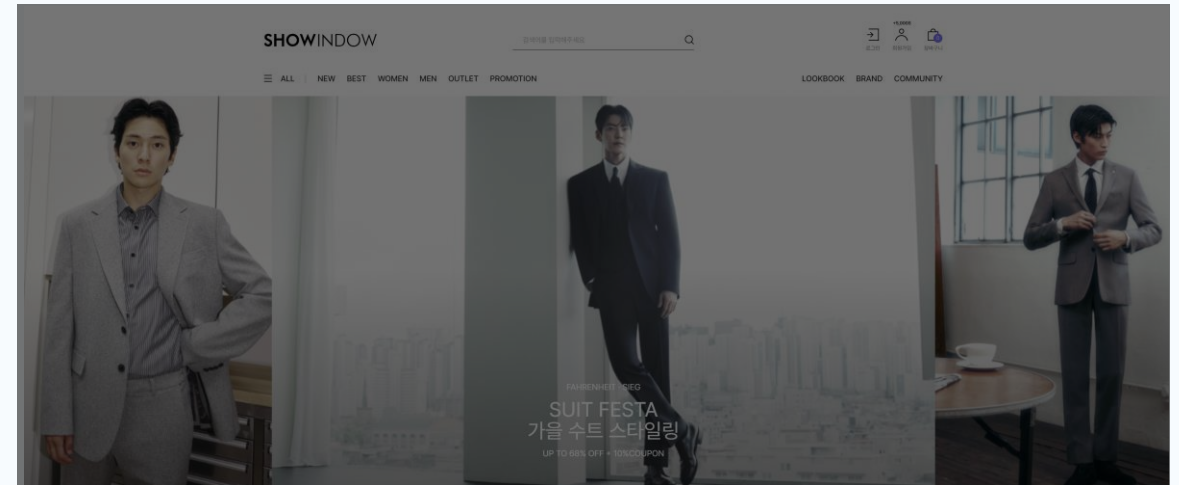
SHOWINDOW

검색어를 입력해주세요

로그인 회원가입 장바구니

+5,000

ALL NEW BEST WOMEN MEN OUTLET PROMOTION

LOOKBOOK BRAND COMMUNITY

FAHRENHEIT · SIEG

SUIT FESTA
가을 수트 스타일링

UP TO 68% OFF + 10%COUPON